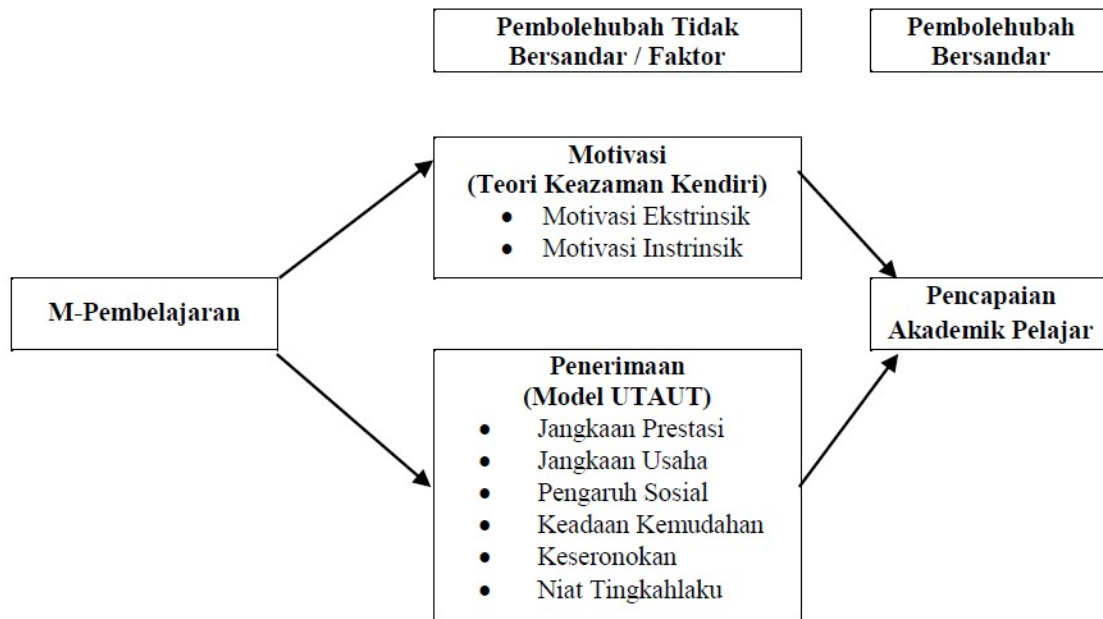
Pembolehubah Tidak Bersandar / Faktor

Pembolehubah Bersandar

M-Pembelajaran

Motivasi
(Teori Keazaman Kendiri)
- Motivasi Ekstrinsik
- Motivasi Instrinsik

Penerimaan
(Model UTAUT)
- Jangkaan Prestasi
- Jangkaan Usaha
- Pengaruh Sosial
- Keadaan Kemudahan
- Keseronokan
- Niat Tingkahlaku

Pencapaian Akademik Pelajar